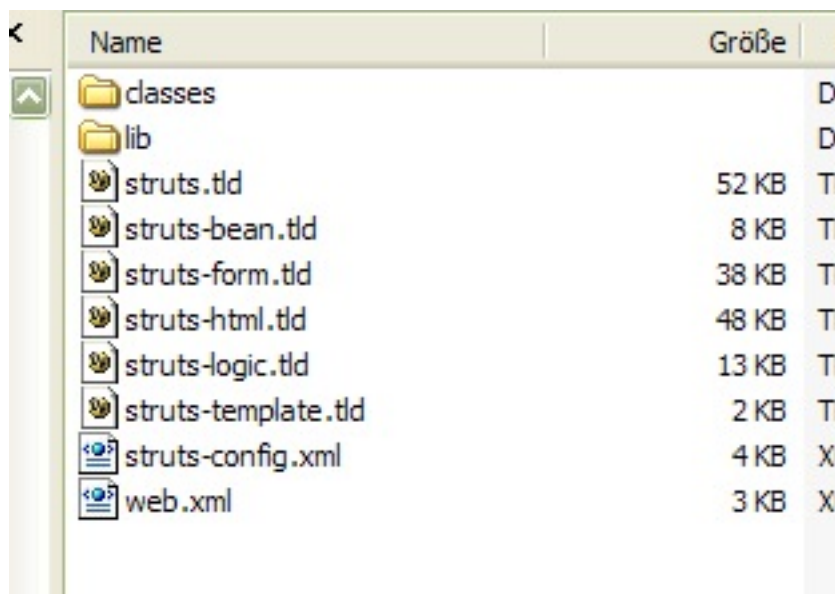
| Name | Größe | |
|---|---|---|
| classes | | D |
| lib | | D |
| struts.tld | 52 KB | T |
| struts-bean.tld | 8 KB | T |
| struts-form.tld | 38 KB | T |
| struts-html.tld | 48 KB | T |
| struts-logic.tld | 13 KB | T |
| struts-template.tld | 2 KB | T |
| struts-config.xml | 4 KB | X |
| web.xml | 3 KB | X |